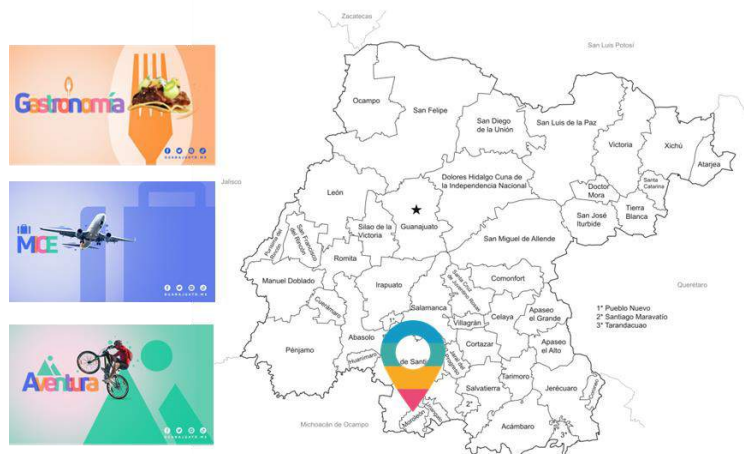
Gastronomía

GUANAJUATO.MX

MICE

GUANAJUATO.MX

Aventura

GUANAJUATO.MX

Zacatecas

San Luis Potosí

Jalisco

Ocampo

San Felipe

San Diego de la Unión

San Luis de la Paz

Victoria

Xichú

Atarjea

Dolores Hidalgo Cuna de la Independencia Nacional

Doctor Mora

Santa Catarina

Tierra Blanca

León

San José Iturbide

Guanajuato

Silao de la Victoria

San Francisco del Rincón

Purísima del Rincón

San Miguel de Allende

Romita

Querétaro

Manuel Doblado

Irapuato

Comonfort

Cuerámaro

Salamanca

Celaya

Apaseo el Grande

Villagrán

1* Pueblo Nuevo
2* Santiago Maravatío
3* Tarandacuao

Pénjamo

Abasolo

Cortazar

Apaseo el Alto

Huanímaro

de Santi

Tarimoro

Salvatierra

Jerécuaro

2*

Michoacán de Ocampo

Moroleón

Acámbaro

3*